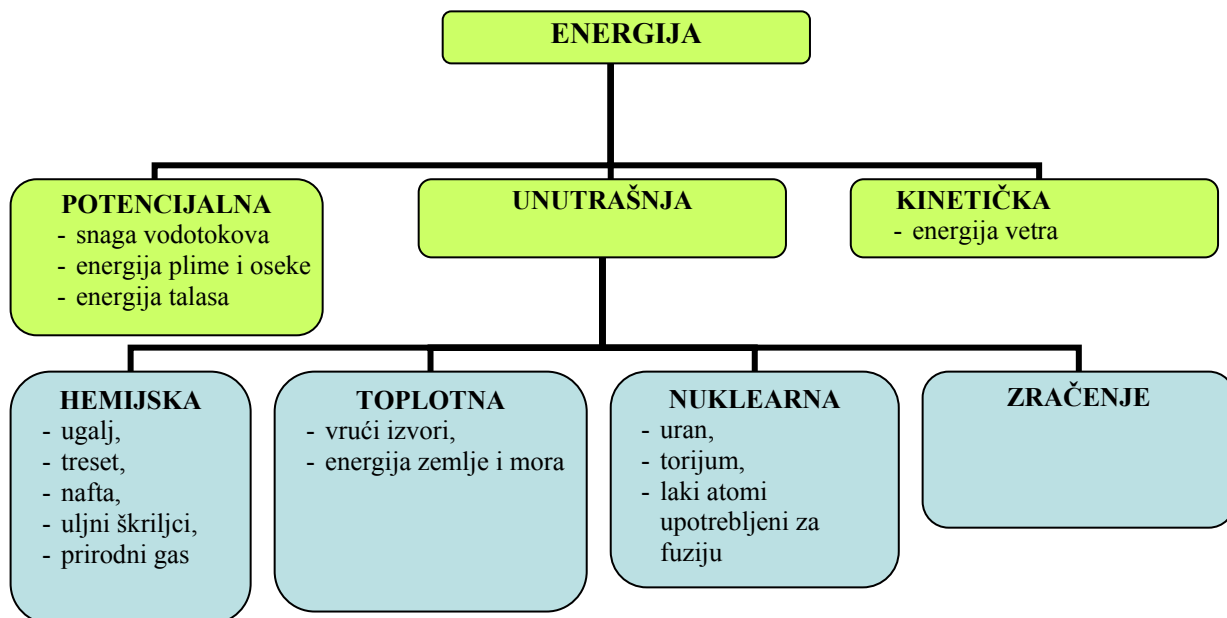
ENERGIJA

POTENCIJALNA
- snaga vodotokova
- energija plime i oseke
- energija talasa

UNUTRAŠNJA

KINETIČKA
- energija vetra

HEMIJSKA
- ugalj,
- treset,
- nafta,
- uljni škriljci,
- prirodni gas

TOPLOTNA
- vrući izvori,
- energija zemlje i mora

NUKLEARNA
- uran,
- torijum,
- laki atomi upotrebljeni za fuziju

ZRAČENJE